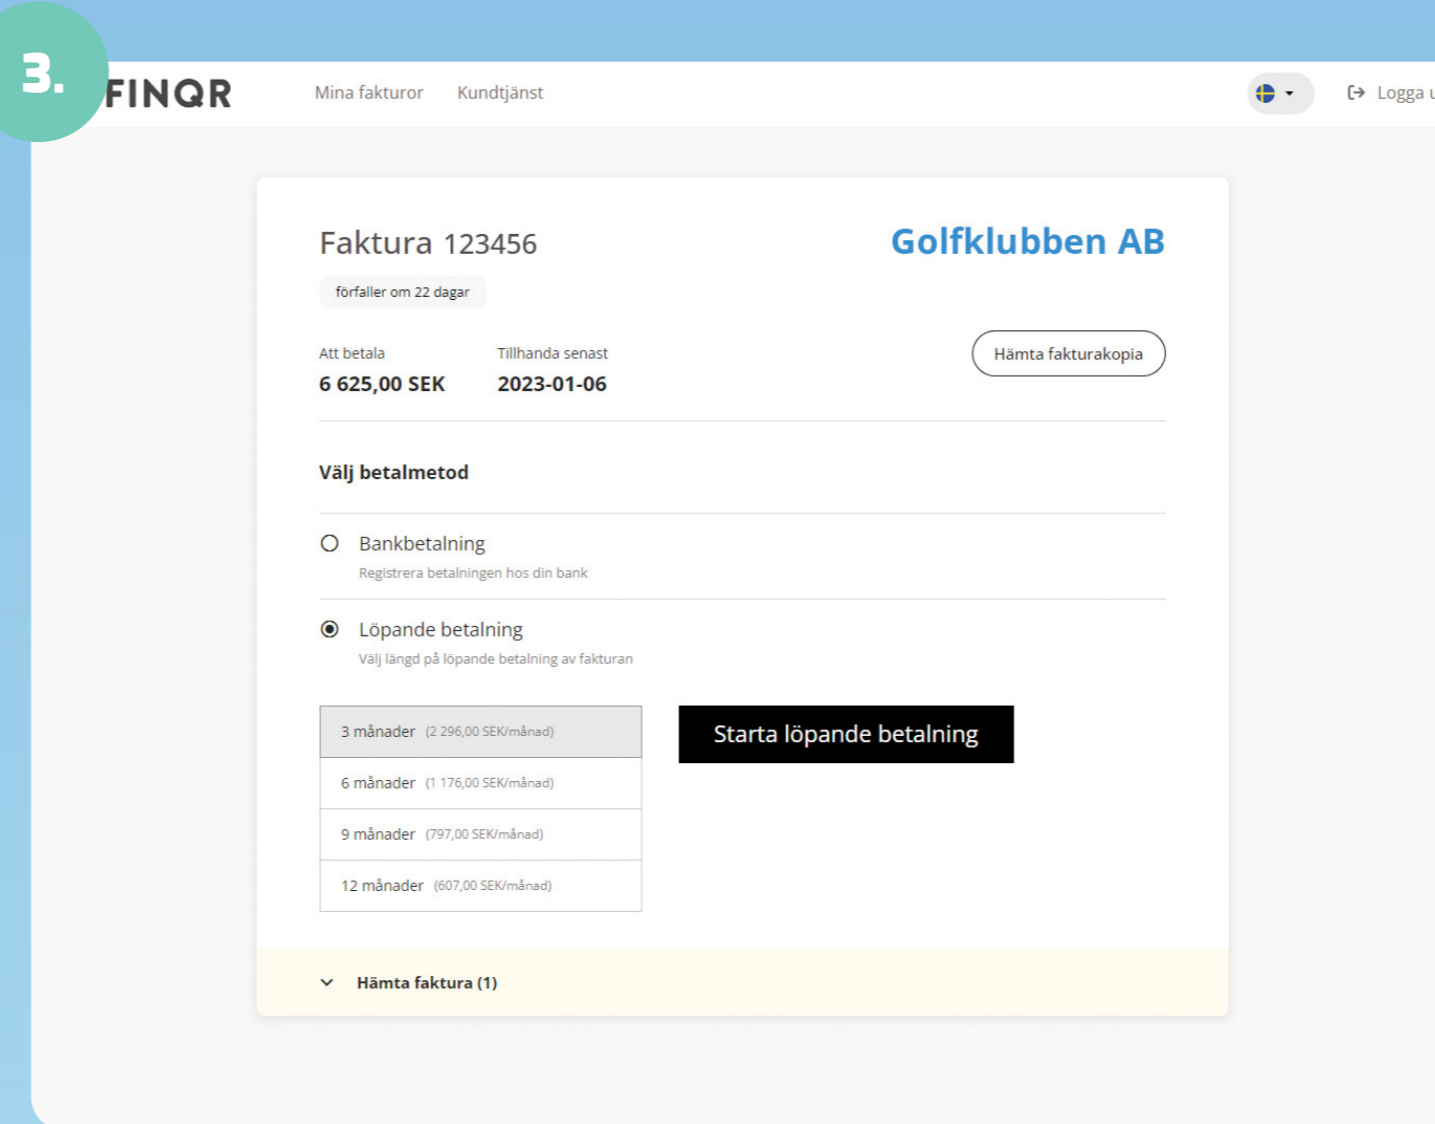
3.

FINQR

Mina fakturor

Kundtjänst

Logga u

Faktura 123456

Golfklubben AB

förfaller om 22 dagar

Att betala
6 625,00 SEK

Tillhanda senast
2023-01-06

Hämta fakturakopia

Välj betalmetod

Bankbetalning
Registrera betalningen hos din bank

Löpande betalning
Välj längd på löpande betalning av fakturan

3 månader (2 296,00 SEK/månad)

6 månader (1 176,00 SEK/månad)

9 månader (797,00 SEK/månad)

12 månader (607,00 SEK/månad)

Starta löpande betalning

Hämta faktura (1)